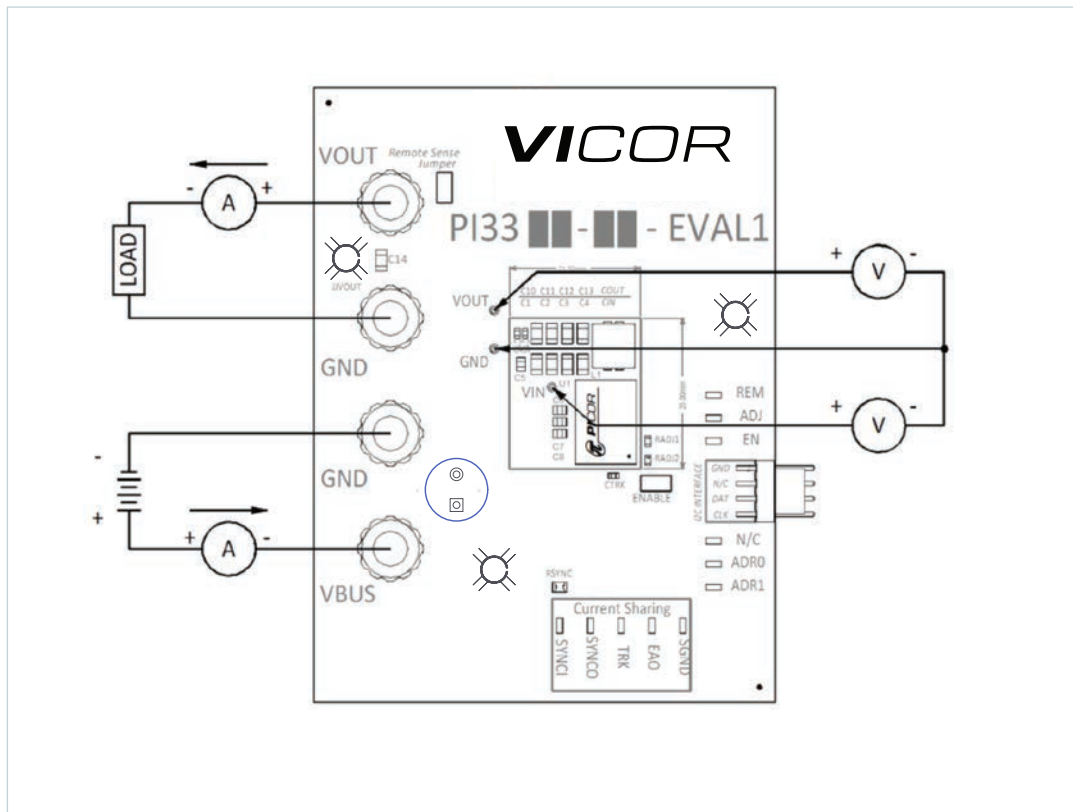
VICOR

VOUT Remote Sense Jumper

- A +

LOAD

C14

1IVOUT

PI33 ██-██ - EVAL1

+ V -

VOUT C10 C11 C12 C13 COUT C1 C2 C3 C4 CIN

GND

C5

L1

U1

VIN

C7 C8

RADJ1 RADJ2

CTRK

ENABLE

REM

ADJ

EN

+ V -

GND

-

+

GND

+ A -

VBUS

GND N/C DAT CLK

I2C INTERFACE

N/C

ADR0

ADR1

RSYNC

Current Sharing

SYNCI SYNCO TRK EAO SGND